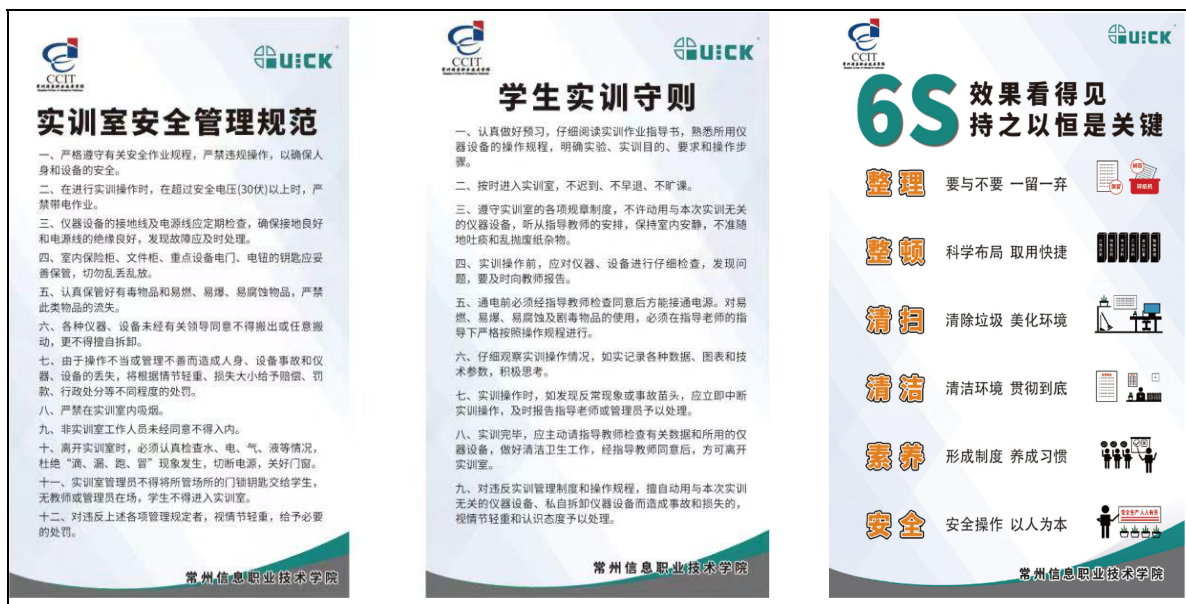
CCIT

QUICK

实训室安全管理规范

一、严格遵守有关安全作业规程，严禁违规操作，以确保人身和设备的安全。

二、在进行实训操作时，在超过安全电压(30伏)以上时，严禁带电作业。

三、仪器设备的接地线及电源线应定期检查，确保接地良好和电源线的绝缘良好，发现故障应及时处理。

四、室内保险柜、文件柜、重点设备电门、电钮的钥匙应妥善保管，切勿乱丢乱放。

五、认真保管好有毒物品和易燃、易爆、易腐蚀物品，严禁此类物品的流失。

六、各种仪器、设备未经有关领导同意不得搬出或任意拆动，更不得擅自拆卸。

七、由于操作不当或管理不善而造成人身、设备事故和仪器、设备的丢失，将根据情节轻重、损失大小给予赔偿、罚款、行政处分等不同程度的处罚。

八、严禁在实训室内吸烟。

九、非实训室工作人员未经同意不得入内。

十、离开实训室时，必须认真检查水、电、气、液等情况，杜绝"滴、漏、跑、冒"现象发生，切断电源，关好门窗。

十一、实训室管理员不得将所管场所的门锁钥匙交给学生，无教师或管理员在场，学生不得进入实训室。

十二、对违反上述各项管理规定者，视情节轻重，给予必要的处罚。

常州信息职业技术学院

CCIT

QUICK

学生实训守则

一、认真做好预习，仔细阅读实训作业指导书，熟悉所用仪器设备的操作规程，明确实验、实训目的、要求和操作步骤。

二、按时进入实训室，不迟到、不早退、不旷课。

三、遵守实训室的各项规章制度，不许动用与本次实训无关的仪器设备，听从指导教师的安排，保持室内安静，不准随地吐痰和乱抛废纸杂物。

四、实训操作前，应对仪器、设备进行仔细检查，发现问题，要及时向教师报告。

五、通电前必须经指导教师检查同意后方能接通电源。对易燃、易爆、易腐蚀及剧毒物品的使用，必须在指导老师的指导下严格按照操作规程进行。

六、仔细观察实训操作情况，如实记录各种数据、图表和技术参数，积极思考。

七、实训操作时，如发现反常现象或事故苗头，应立即中断实训操作，及时报告指导老师或管理员予以处理。

八、实训完毕，应主动请指导教师检查有关数据和所用的仪器设备，做好清洁卫生工作，经指导教师同意后，方可离开实训室。

九、对违反实训管理制度和操作规程，擅自动用与本次实训无关的仪器设备、私自拆卸仪器设备而造成事故和损失的，视情节轻重和认识态度予以处理。

常州信息职业技术学院

CCIT

QUICK

6S 效果看得见
持之以恒是关键

整理 要与不要 一留一弃

整顿 科学布局 取用快捷

清扫 清除垃圾 美化环境

清洁 清洁环境 贯彻到底

素养 形成制度 养成习惯

安全 安全操作 以人为本

常州信息职业技术学院